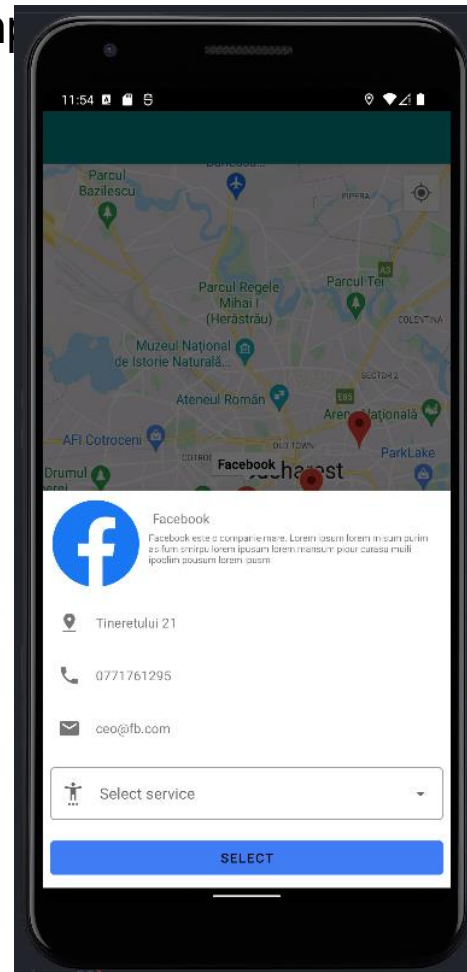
11:54

Parcul Bazilescu

PIPERA

Parcul Regele Mihai I (Herăstrău)

Parcul Tei

A3

COLENTINA

Muzeul Național de Istorie Naturală...

SECTOR 2

E85

Ateneul Român

Arena Națională

AFI Cotroceni

OLD TOWN

ParkLake

Drumul

COTROC

Facebook

Bucharest

Facebook

Facebook este o companie mare. Lorem ipsum lorem ipsum purim as fum smirpu lorem ipusum lorem mansum piour carssa muili ipoelim pousum lorem ipsum

Tineretului 21

0771761295

ceo@fb.com

Select service

SELECT